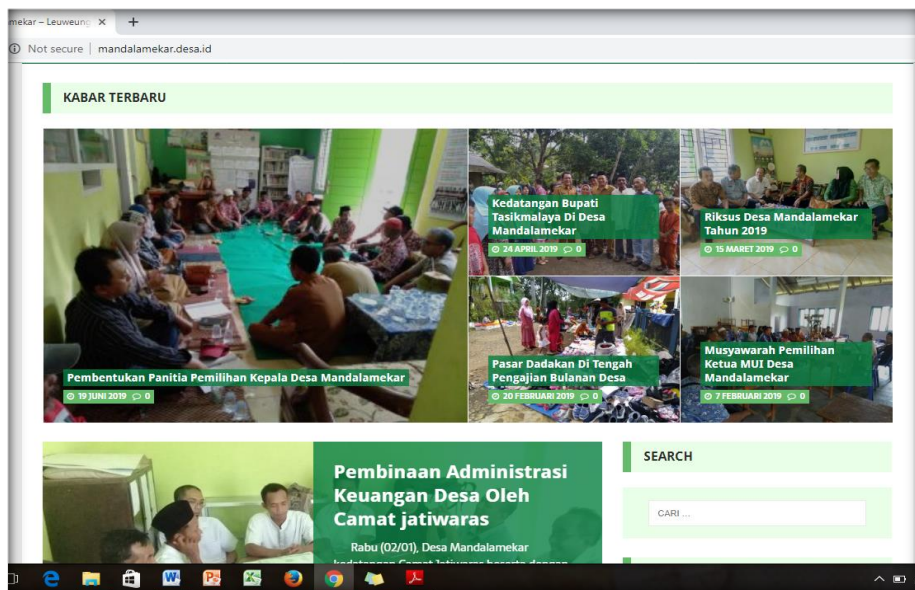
mekar – Leuweung ×  +

Not secure | mandalamekar.desa.id

KABAR TERBARU

Kedatangan Bupati Tasikmalaya Di Desa Mandalamekar
24 APRIL 2019  0

Riksus Desa Mandalamekar Tahun 2019
15 MARET 2019  0

Pembentukan Panitia Pemilihan Kepala Desa Mandalamekar
19 JUNI 2019  0

Pasar Dadakan Di Tengah Pengajian Bulanan Desa
20 FEBRUARI 2019  0

Musyawarah Pemilihan Ketua MUI Desa Mandalamekar
7 FEBRUARI 2019  0

Pembinaan Administrasi Keuangan Desa Oleh Camat jatiwaras

Rabu (02/01), Desa Mandalamekar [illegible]

SEARCH

CARI ...